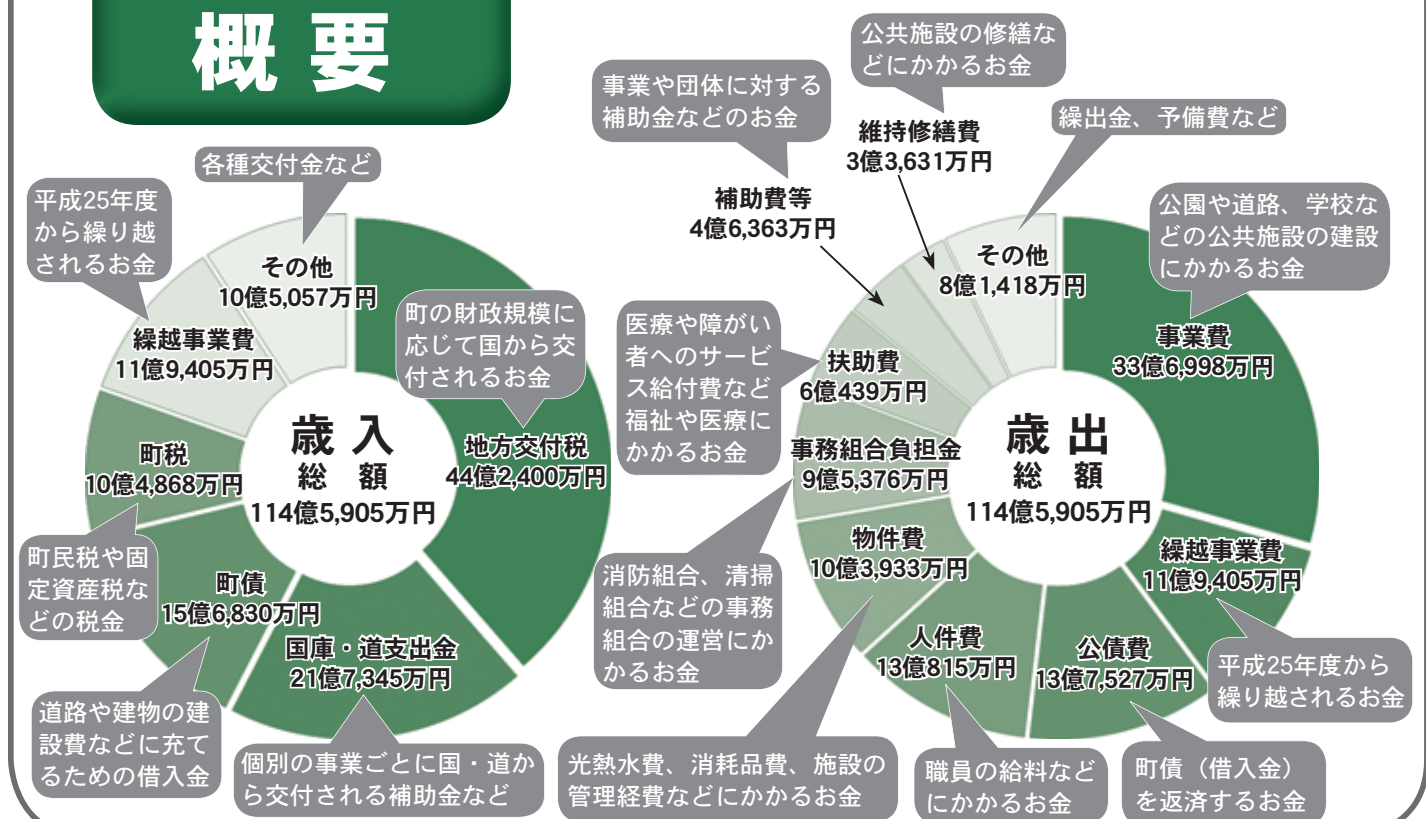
概要

各種交付金など

平成25年度から繰り越されるお金

その他
10億5,057万円

繰越事業費
11億9,405万円

町の財政規模に応じて国から交付されるお金

歳入
総額
114億5,905万円

地方交付税
44億2,400万円

町税
10億4,868万円

町民税や固定資産税などの税金

町債
15億6,830万円

国庫・道支出金
21億7,345万円

道路や建物の建設費などに充てるための借入金

個別の事業ごとに国・道から交付される補助金など

公共施設の修繕などにかかるお金

事業や団体に対する補助金などのお金

維持修繕費
3億3,631万円

繰出金、予備費など

補助費等
4億6,363万円

その他
8億1,418万円

公園や道路、学校などの公共施設の建設にかかるお金

医療や障がい者へのサービス給付費など福祉や医療にかかるお金

扶助費
6億439万円

事業費
33億6,998万円

事務組合負担金
9億5,376万円

歳出
総額
114億5,905万円

消防組合、清掃組合などの事務組合の運営にかかるお金

物件費
10億3,933万円

繰越事業費
11億9,405万円

人件費
13億815万円

公債費
13億7,527万円

平成25年度から繰り越されるお金

光熱水費、消耗品費、施設の管理経費などにかかるお金

職員の給料などにかかるお金

町債（借入金）を返済するお金